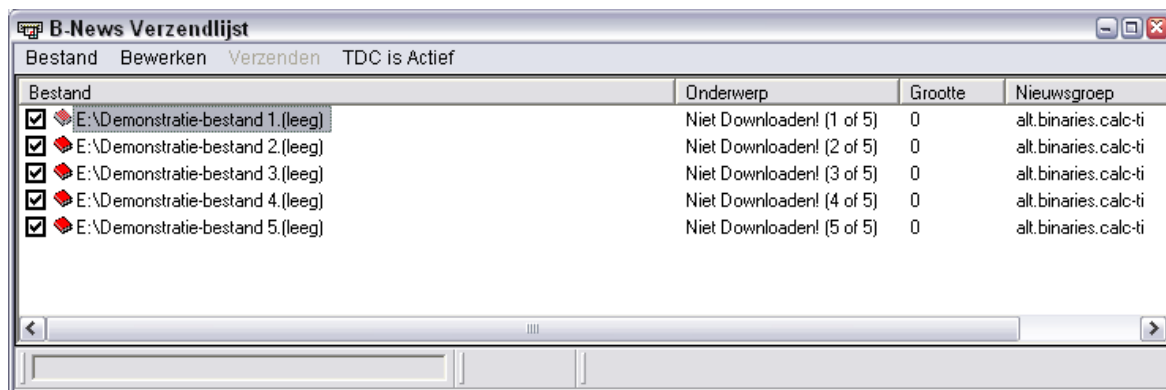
B-News Verzendlijst

Bestand Bewerken Verzenden TDC is Actief

| Bestand | Onderwerp | Grootte | Nieuwsgroep |
|---|---|---|---|
| E:\Demonstratie-bestand 1.(leeg) | Niet Downloaden! (1 of 5) | 0 | alt.binaries.calc-ti |
| E:\Demonstratie-bestand 2.(leeg) | Niet Downloaden! (2 of 5) | 0 | alt.binaries.calc-ti |
| E:\Demonstratie-bestand 3.(leeg) | Niet Downloaden! (3 of 5) | 0 | alt.binaries.calc-ti |
| E:\Demonstratie-bestand 4.(leeg) | Niet Downloaden! (4 of 5) | 0 | alt.binaries.calc-ti |
| E:\Demonstratie-bestand 5.(leeg) | Niet Downloaden! (5 of 5) | 0 | alt.binaries.calc-ti |